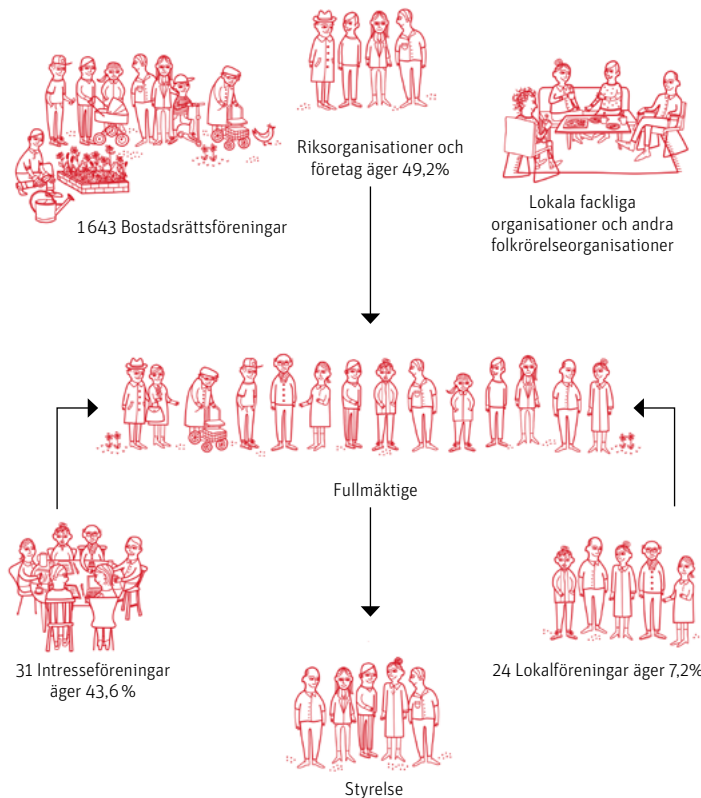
Riksorganisationer och företag äger 49,2%

1 643 Bostadsrättsföreningar

Lokala fackliga organisationer och andra folkrörelseorganisationer

Fullmäktige

31 Intresseföreningar äger 43,6 %

24 Lokalföreningar äger 7,2%

Styrelse